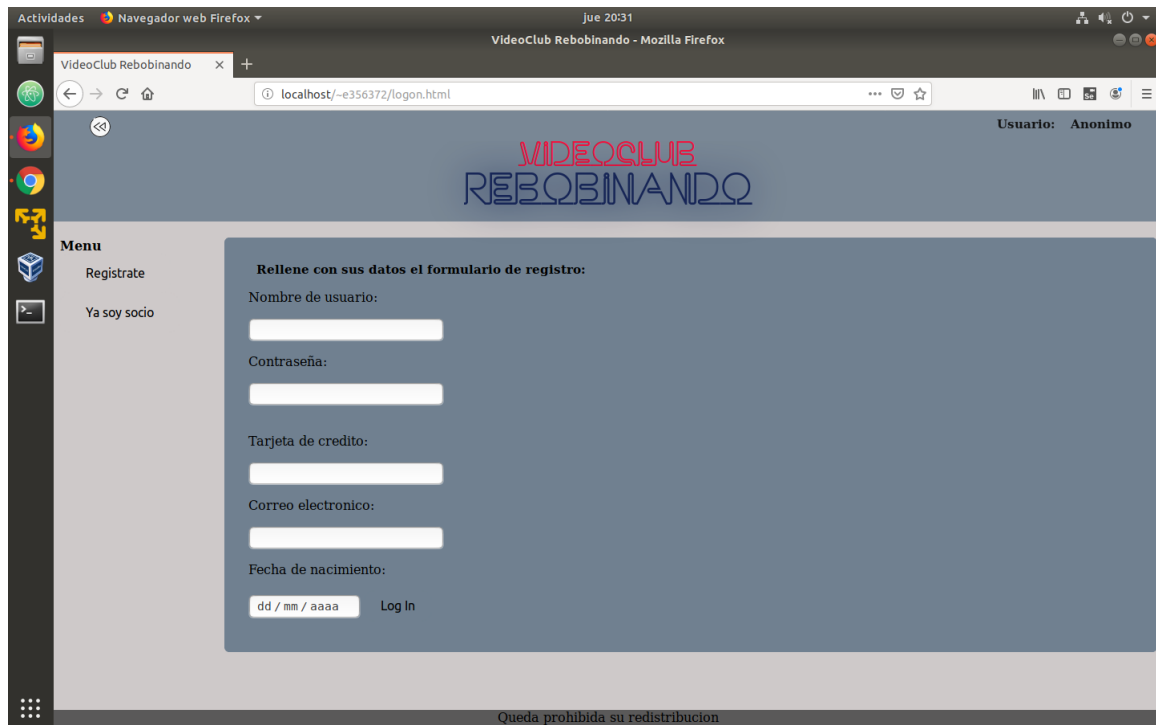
Actividades Navegador web Firefox ▾ jue 20:31

VideoClub Rebobinando - Mozilla Firefox

VideoClub Rebobinando ×
+

localhost/~e356372/logon.html

Usuario: Anonimo

VIDEOCLUB
REBOBINANDO

Menu
Registrate
Ya soy socio

Rellene con sus datos el formulario de registro:

Nombre de usuario:

Contraseña:

Tarjeta de credito:

Correo electronico:

Fecha de nacimiento:

dd / mm / aaaa Log In

Queda prohibida su redistribucion